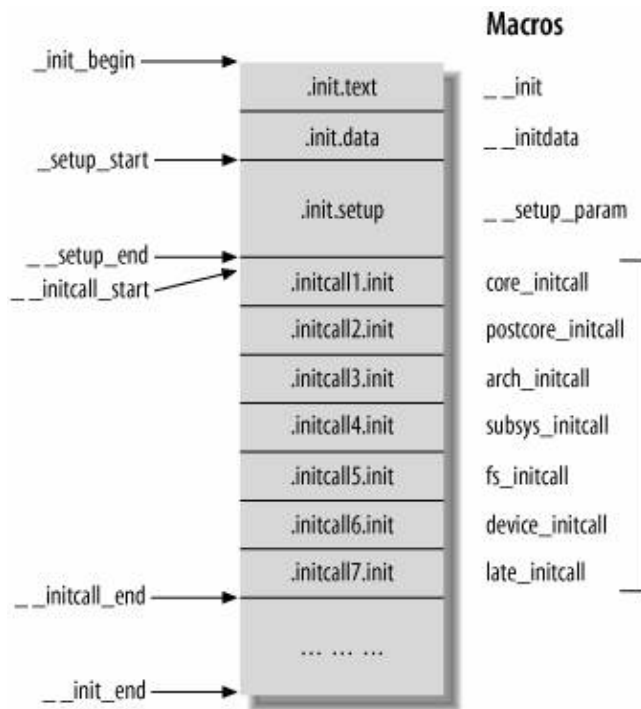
Macros

_init_begin

.init.text

_ _init

.init.data

_ _initdata

_setup_start

.init.setup

_ _setup_param

_ _setup_end

_ _initcall_start

.initcall1.init

core_initcall

.initcall2.init

postcore_initcall

.initcall3.init

arch_initcall

.initcall4.init

subsys_initcall

.initcall5.init

fs_initcall

.initcall6.init

device_initcall

.initcall7.init

late_initcall

_ _initcall_end

... ... ...

_ _init_end